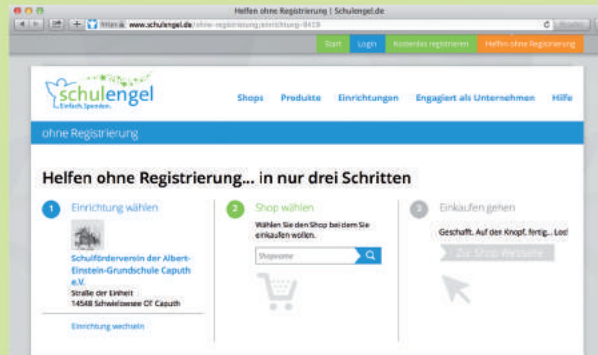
Helfen ohne Registrierung | Schulengel.de

https:// www.schulengel.de/ohne-registrierung/einrichtung-8419

Start | Login | Kostenlos registrieren | Helfen ohne Registrierung

schulengel
Einfach. Spenden.

Shops | Produkte | Einrichtungen | Engagiert als Unternehmen | Hilfe

ohne Registrierung

Helfen ohne Registrierung... in nur drei Schritten

1 Einrichtung wählen

Schulförderverein der Albert-Einstein-Grundschule Caputh e.V.
Straße der Einheit
14548 Schwielowsee OT Caputh

Einrichtung wechseln

2 Shop wählen

Wählen Sie den Shop bei dem Sie einkaufen wollen.

Shopname

3 Einkaufen gehen

Geschafft. Auf den Knopf, fertig... Los!

Zur Shop Webseite